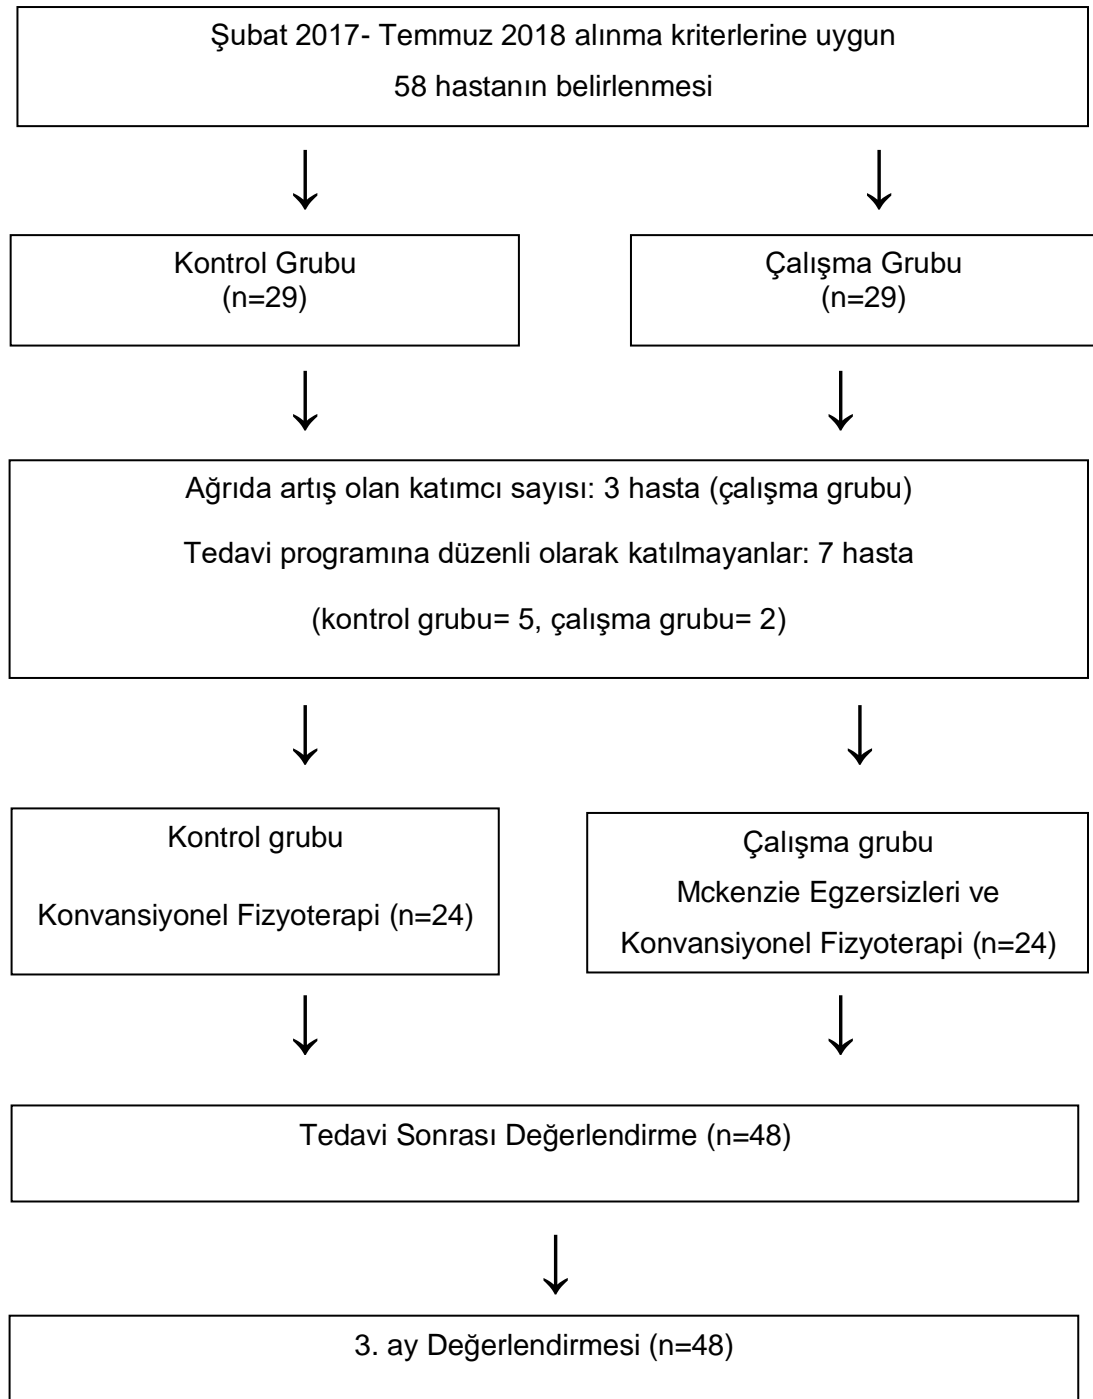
Şubat 2017- Temmuz 2018 alınma kriterlerine uygun
58 hastanın belirlenmesi

Kontrol Grubu
(n=29)

Çalışma Grubu
(n=29)

Ağrıda artış olan katımcı sayısı: 3 hasta (çalışma grubu)

Tedavi programına düzenli olarak katılmayanlar: 7 hasta

(kontrol grubu= 5, çalışma grubu= 2)

Kontrol grubu

Konvansiyonel Fizyoterapi (n=24)

Çalışma grubu
Mckenzie Egzersizleri ve
Konvansiyonel Fizyoterapi (n=24)

Tedavi Sonrası Değerlendirme (n=48)

3. ay Değerlendirmesi (n=48)